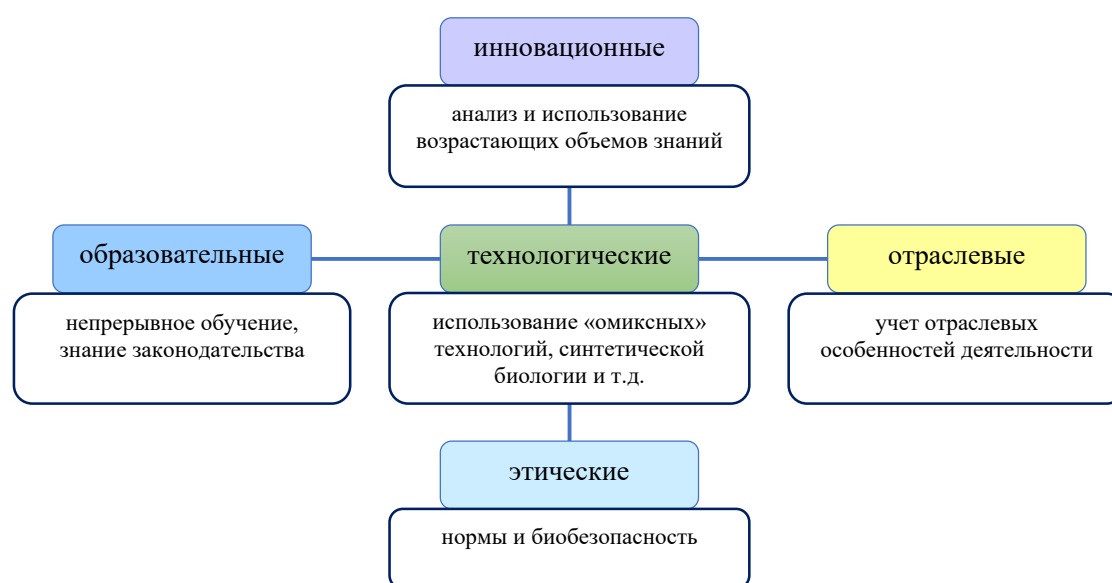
инновационные

анализ и использование возрастающих объемов знаний

образовательные

технологические

отраслевые

непрерывное обучение, знание законодательства

использование «омиксных» технологий, синтетической биологии и т.д.

учет отраслевых особенностей деятельности

этические

нормы и биобезопасность